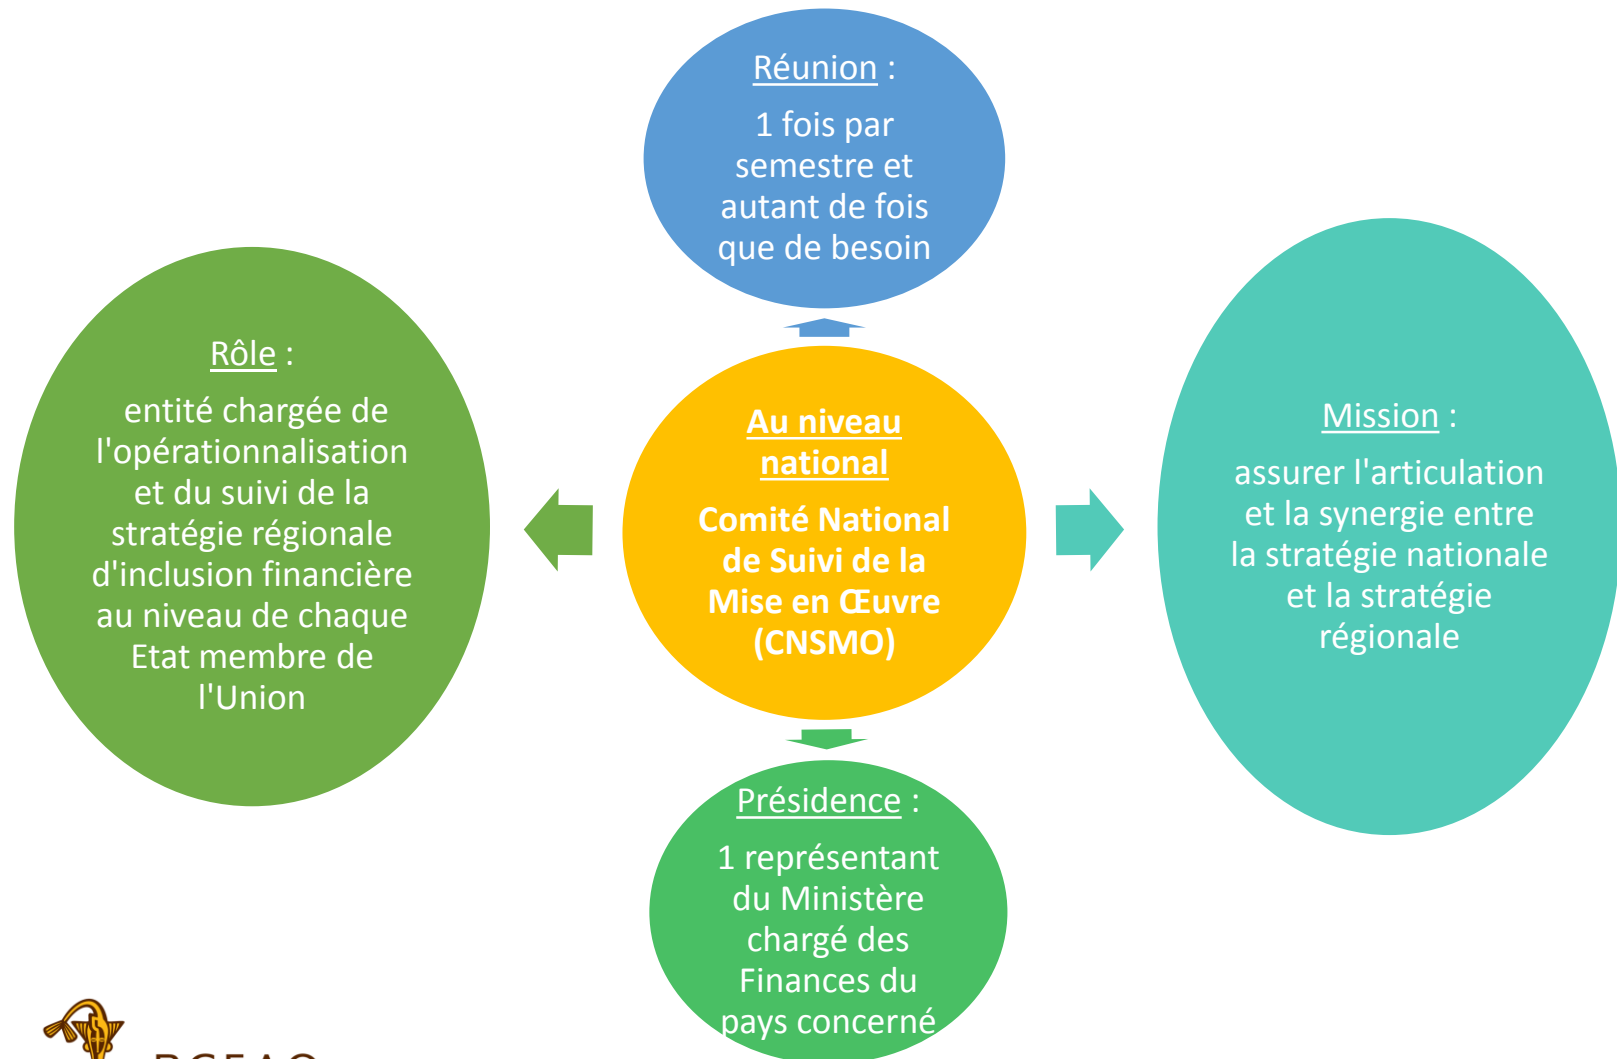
Réunion :

1 fois par semestre et autant de fois que de besoin

Rôle :

entité chargée de l'opérationnalisation et du suivi de la stratégie régionale d'inclusion financière au niveau de chaque Etat membre de l'Union

Au niveau national

Comité National de Suivi de la Mise en Œuvre (CNSMO)

Mission :

assurer l'articulation et la synergie entre la stratégie nationale et la stratégie régionale

Présidence :

1 représentant du Ministère chargé des Finances du pays concerné

BCEAO